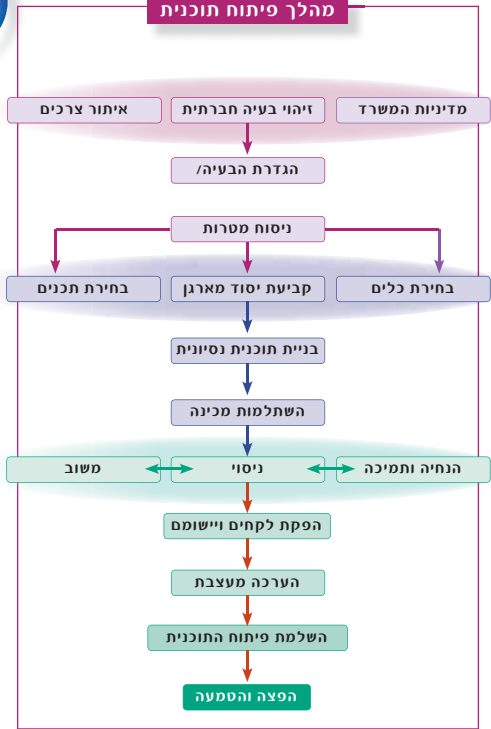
מהלך פיתוח תוכנית

מדיניות המשרד
זיהוי בעיה חברתית
איתור צרכים

הגדרת הבעיה/

ניסוח מטרות

בחירת כלים
קביעת יסוד מארגן
בחירת תכנים

בניית תוכנית נסיונית

השתלמות מכינה

הנחיה ותמיכה
ניסוי
משוב

הפקת לקחים ויישומם

הערכה מעצבת

השלמת פיתוח התוכנית

הפצה והטמעה